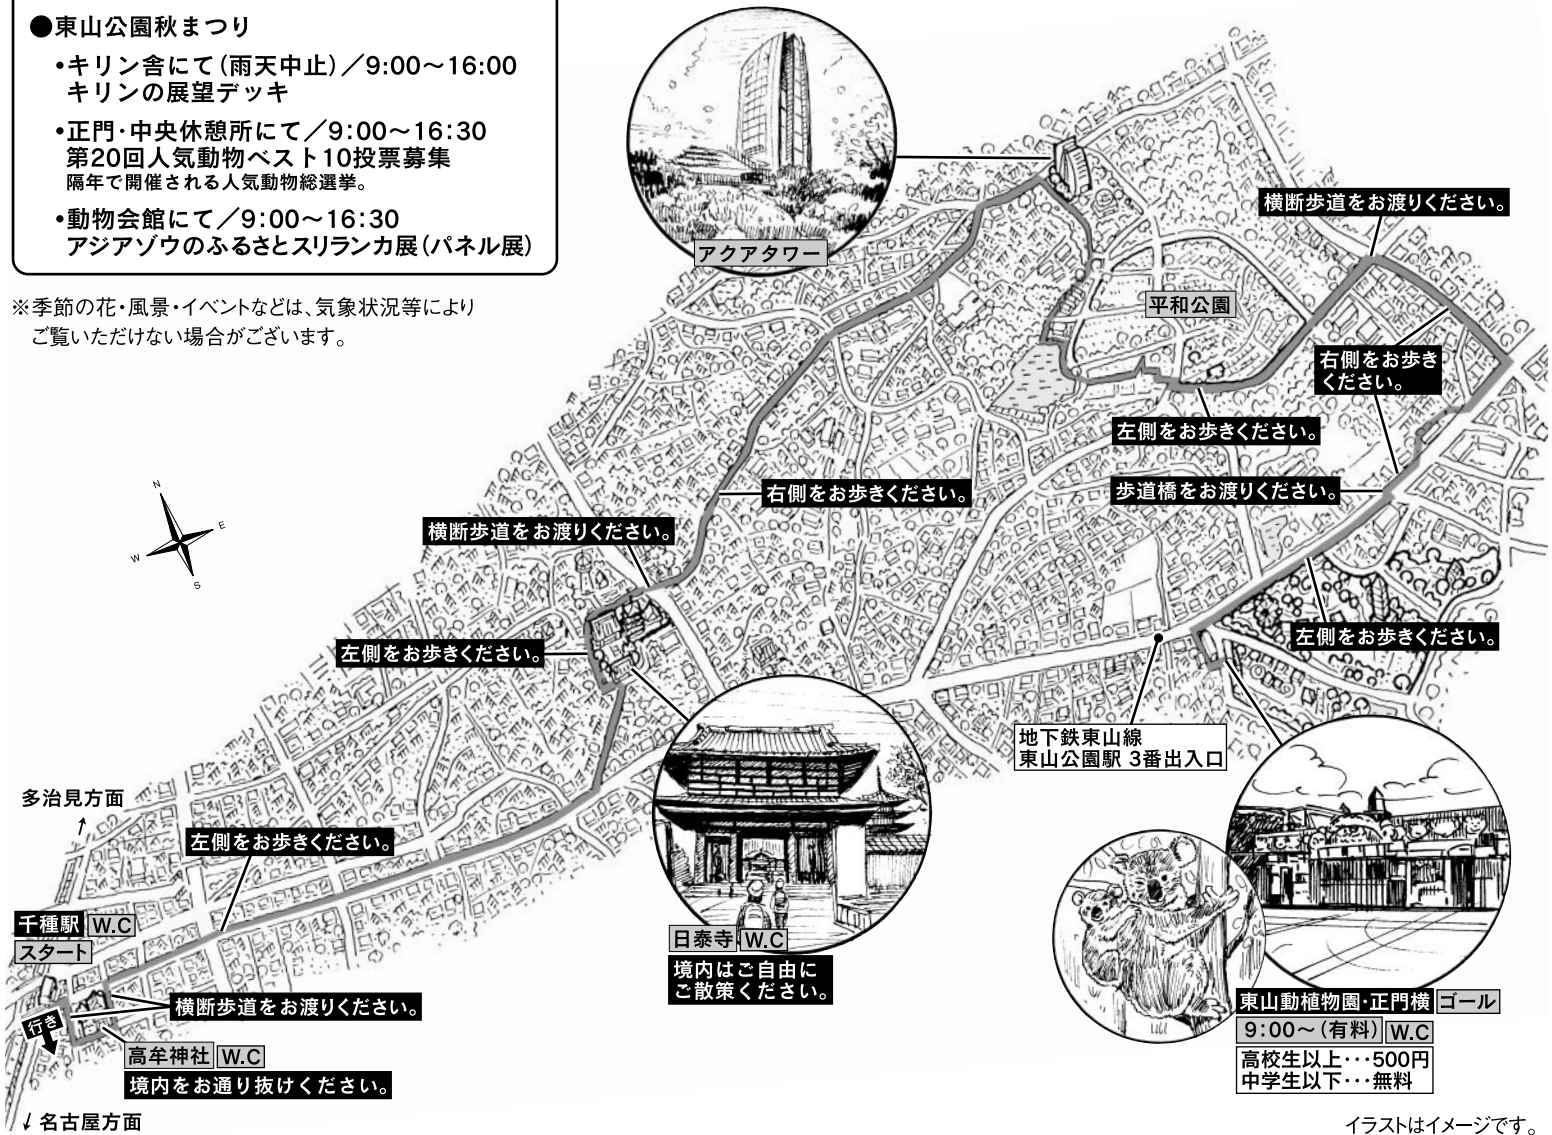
●東山公園秋まつり
•キリン舎にて(雨天中止)／9:00～16:00
キリンの展望デッキ
•正門・中央休憩所にて／9:00～16:30
第20回人気動物ベスト10投票募集
隔年で開催される人気動物総選挙。
•動物会館にて／9:00～16:30
アジアゾウのふるさとスリランカ展(パネル展)

※季節の花・風景・イベントなどは、気象状況等によりご覧いただけない場合がございます。

アクアタワー

横断歩道をお渡りください。

平和公園

右側をお歩きください。

左側をお歩きください。

右側をお歩きください。

歩道橋をお渡りください。

横断歩道をお渡りください。

N
E
W
S

左側をお歩きください。

左側をお歩きください。

地下鉄東山線
東山公園駅 3番出入口

多治見方面

左側をお歩きください。

千種駅 W.C
スタート

日泰寺 W.C
境内はご自由にご散策ください。

横断歩道をお渡りください。

行き

高牟神社 W.C
境内をお通り抜けください。

東山動植物園・正門横 ゴール
9:00～(有料) W.C
高校生以上・・・500円
中学生以下・・・無料

名古屋方面

イラストはイメージです。